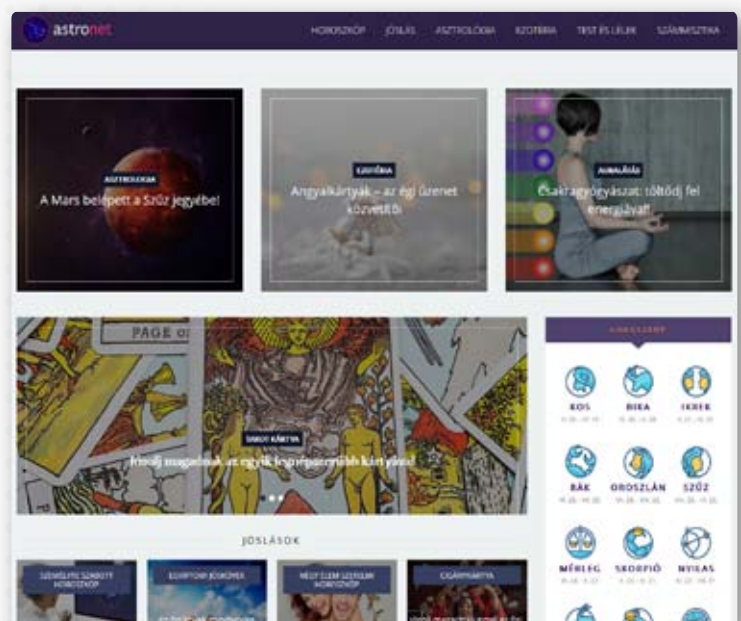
astronet

HOROSZKÓP JÓSLÁS ASZTROLÓGIA EZOTÉRIA TEST ÉS LÉLEK SZÁMMISZTIKA

ASZTROLÓGIA
A Mars belépett a Szűz jegyébe!

EZOTÉRIA
Angyalkártyák – az égi üzenet közvetítői

AURALÁTÁS
Csakragyógyászat: töltődj fel energiával!

PAGE OF

TAROT KÁRTYA
Húzd magadnak az egyik legpörgősebb kártyát!

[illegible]

KOS
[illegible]
BIKA
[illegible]
IKREK
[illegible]
RÁK
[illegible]
OROSZLÁN
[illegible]
SZŰZ
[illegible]
MÉRLEG
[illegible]
SKORPIÓ
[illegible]
NYILAS
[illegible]

JÓSLÁSOK

SZEMÉLYRE SZABOTT HOROSZKÓP
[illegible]
NÉGY ELEM SZERINTI HOROSZKÓP
CIGÁNYKÁRTYA